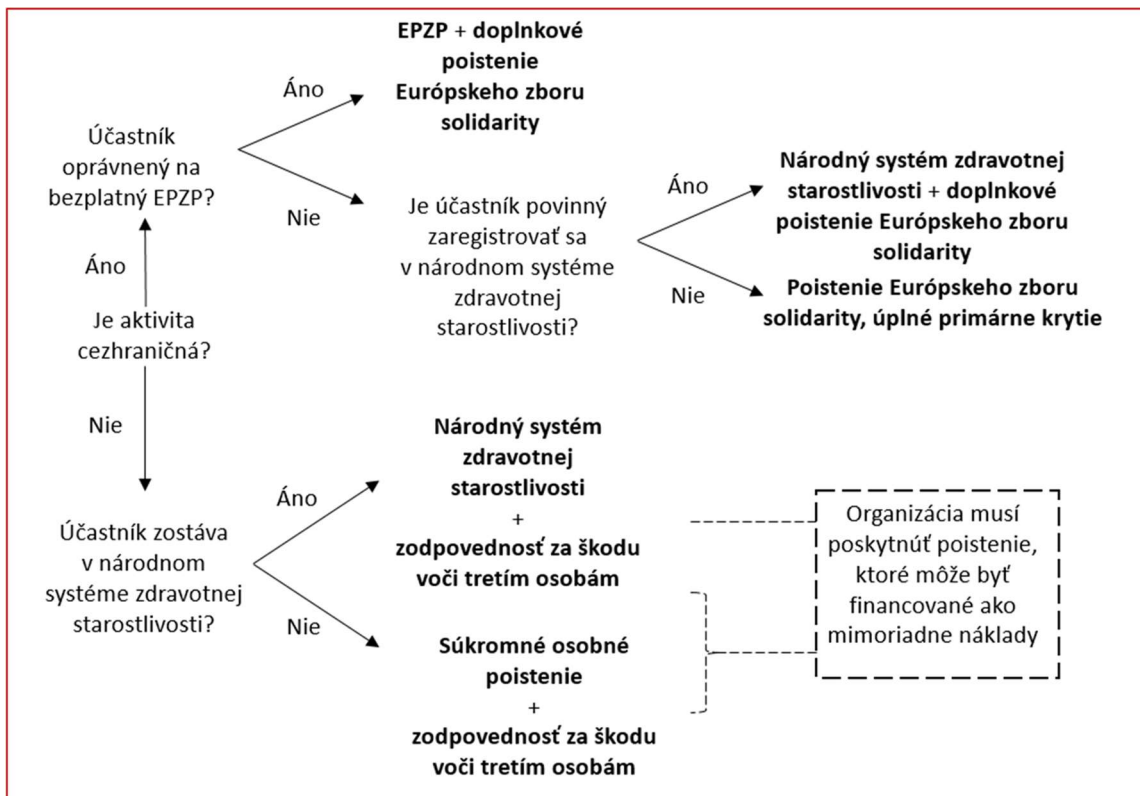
Je aktivita cezhraničná?

Áno

Účastník oprávnený na bezplatný EPZP?

Áno

EPZP + doplnkové poistenie Európskeho zboru solidarity

Nie

Je účastník povinný zaregistrovať sa v národnom systéme zdravotnej starostlivosti?

Áno

Národný systém zdravotnej starostlivosti + doplnkové poistenie Európskeho zboru solidarity

Nie

Poistenie Európskeho zboru solidarity, úplné primárne krytie

Nie

Účastník zostáva v národnom systéme zdravotnej starostlivosti?

Áno

Národný systém zdravotnej starostlivosti + zodpovednosť za škodu voči tretím osobám

Nie

Súkromné osobné poistenie + zodpovednosť za škodu voči tretím osobám

Organizácia musí poskytnúť poistenie, ktoré môže byť financované ako mimoriadne náklady